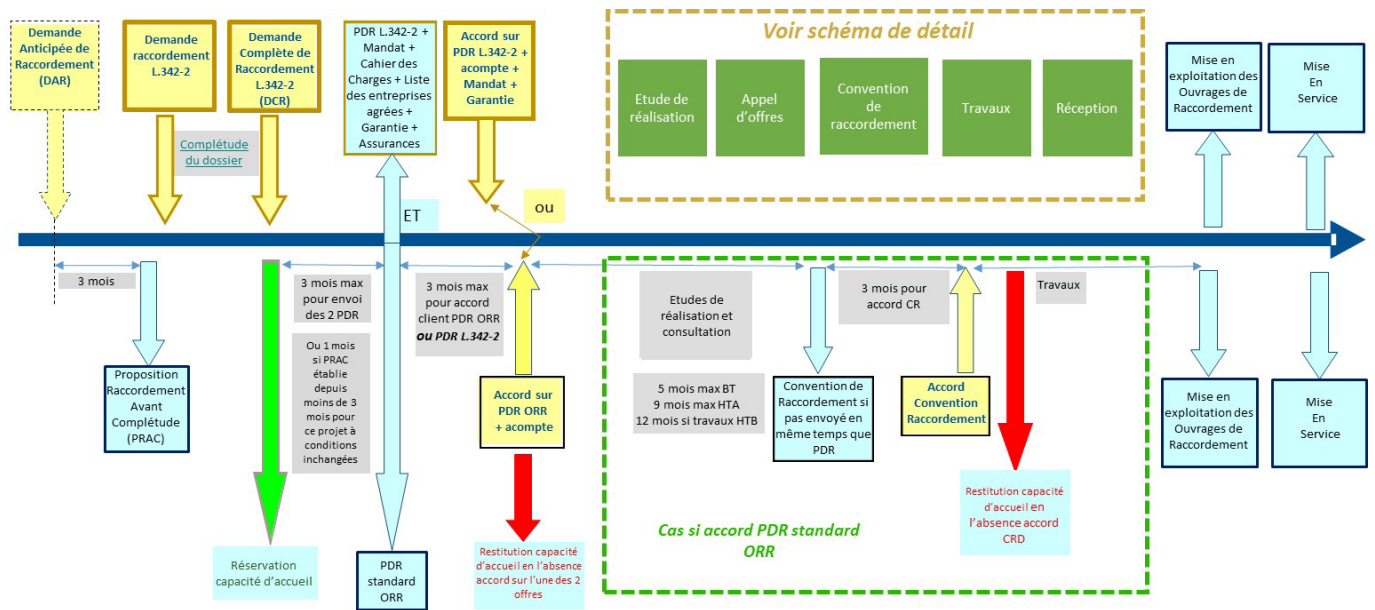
Demande Anticipée de Raccordement (DAR)

Demande raccordement L.342-2

Demande Complète de Raccordement L.342-2 (DCR)

PDR L.342-2 + Mandat + Cahier des Charges + Liste des entreprises agrées + Garantie + Assurances

Accord sur PDR L.342-2 + acompte + Mandat + Garantie

Voir schéma de détail

Etude de réalisation

Appel d'offres

Convention de raccordement

Travaux

Réception

Mise en exploitation des Ouvrages de Raccordement

Mise En Service

Complétude du dossier

ET

ou

3 mois

3 mois max pour envoi des 2 PDR

Ou 1 mois si PRAC établie depuis moins de 3 mois pour ce projet à conditions inchangées

3 mois max pour accord client PDR ORR ou PDR L.342-2

Etudes de réalisation et consultation

5 mois max BT
9 mois max HTA
12 mois si travaux HTB

3 mois pour accord CR

Travaux

Proposition Raccordement Avant Complétude (PRAC)

Accord sur PDR ORR + acompte

Convention de Raccordement si pas envoyé en même temps que PDR

Accord Convention Raccordement

Mise en exploitation des Ouvrages de Raccordement

Mise En Service

Restitution capacité d'accueil en l'absence accord CRD

Cas si accord PDR standard ORR

Réservation capacité d'accueil

PDR standard ORR

Restitution capacité d'accueil en l'absence accord sur l'une des 2 offres